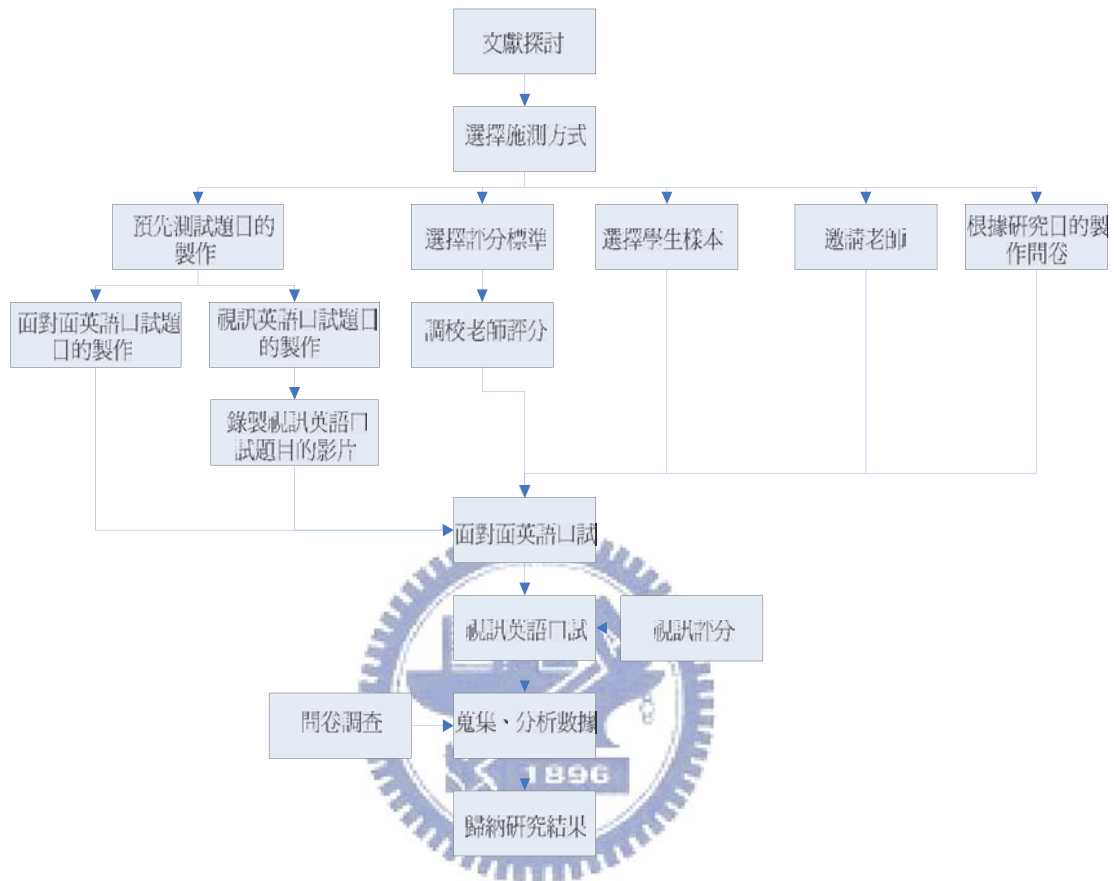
文獻探討

選擇施測方式

預先測試題口的製作

選擇評分標準

選擇學生樣本

邀請老師

根據研究口的製作問卷

面對面英語口試題口的製作

視訊英語口試題口的製作

調校老師評分

錄製視訊英語口試題目的影片

面對面英語口試

視訊英語口試

視訊評分

問卷調查

蒐集、分析數據

1896

歸納研究結果